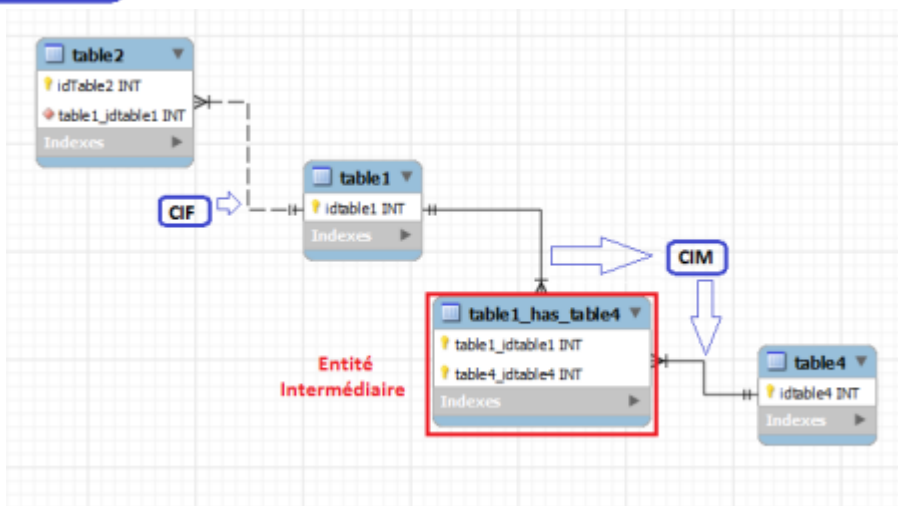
table2
idTable2 INT
table1_idtable1 INT
Indexes

CIF

table1
idtable1 INT
Indexes

CIM

table1_has_table4
table1_idtable1 INT
table4_idtable4 INT
Indexes

Entité Intermédiaire

table4
idtable4 INT
Indexes